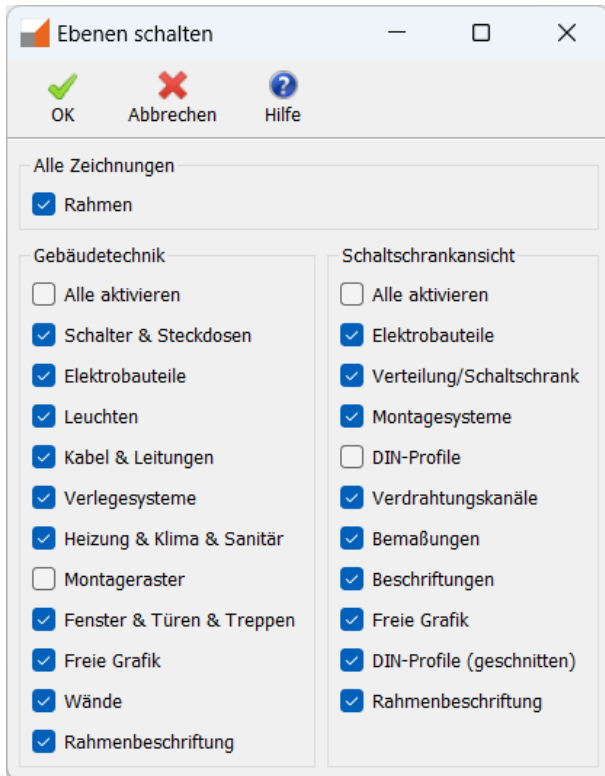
Ebenen schalten

OK
Abbrechen
Hilfe

Alle Zeichnungen
Rahmen

Gebäudetechnik
Alle aktivieren
Schalter & Steckdosen
Elektrobauteile
Leuchten
Kabel & Leitungen
Verlegesysteme
Heizung & Klima & Sanitär
Montageraster
Fenster & Türen & Treppen
Freie Grafik
Wände
Rahmenbeschriftung

Schaltschrankansicht
Alle aktivieren
Elektrobauteile
Verteilung/Schaltschrank
Montagesysteme
DIN-Profile
Verdrahtungskanäle
Bemaßungen
Beschriftungen
Freie Grafik
DIN-Profile (geschnitten)
Rahmenbeschriftung